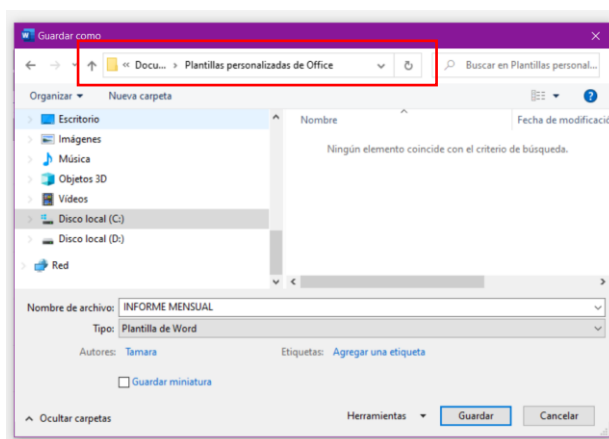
Guardar como

« Docu... › Plantillas personalizadas de Office

Buscar en Plantillas personal...

Organizar ▾ Nueva carpeta

Escritorio
Imágenes
Música
Objetos 3D
Vídeos
Disco local (C:)
Disco local (D:)
Red

Nombre
Fecha de modificació

Ningún elemento coincide con el criterio de búsqueda.

Nombre de archivo: INFORME MENSUAL
Tipo: Plantilla de Word

Autores: Tamara
Etiquetas: Agregar una etiqueta

Guardar miniatura

Ocultar carpetas
Herramientas
Guardar
Cancelar